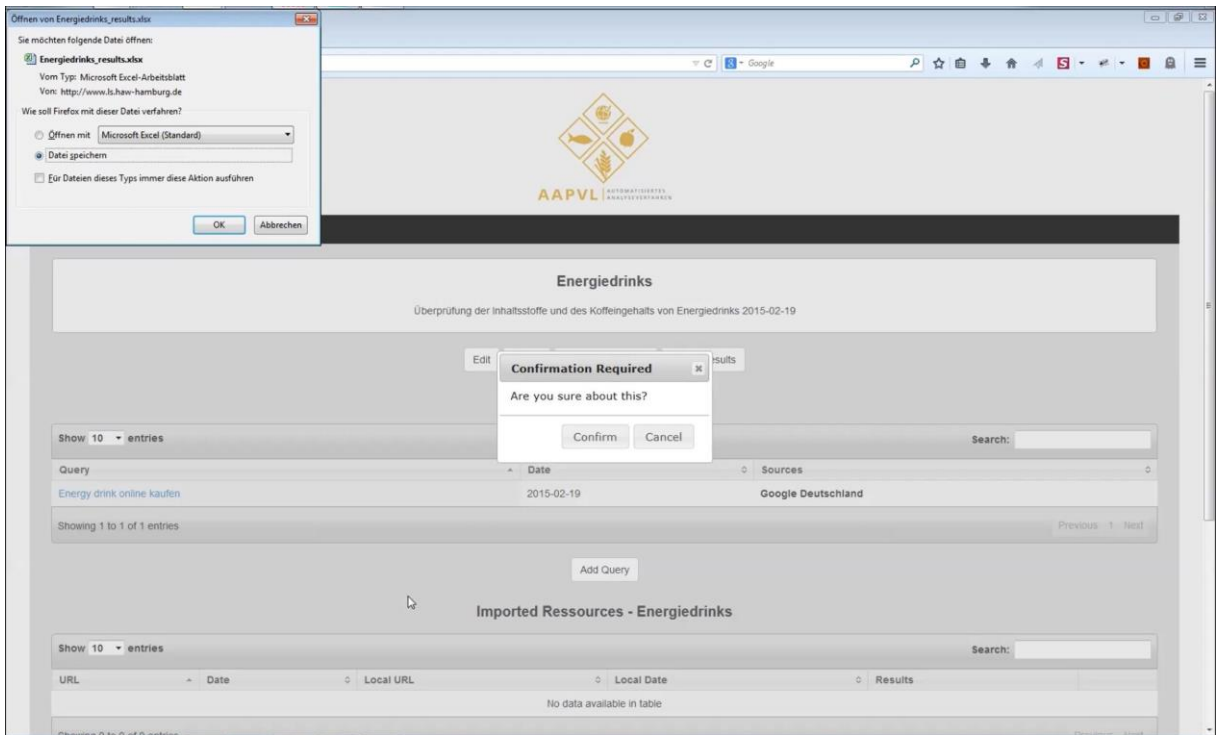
Öffnen von Energiedrinks_results.xlsx

Sie möchten folgende Datei öffnen:

Energiedrinks_results.xlsx

Vom Typ: Microsoft Excel-Arbeitsblatt

Von: http://www.ls.haw-hamburg.de

Wie soll Firefox mit dieser Datei verfahren?

Öffnen mit Microsoft Excel (Standard)

Datei speichern

Für Dateien dieses Typs immer diese Aktion ausführen

OK Abbrechen

Google

AAPVL AUTOMATISIERTES ANALYSEVERFAHREN

Energiedrinks

Überprüfung der Inhaltsstoffe und des Koffeingehalts von Energiedrinks 2015-02-19

Edit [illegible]sults

Confirmation Required

Are you sure about this?

Confirm Cancel

Show 10 entries

Search:

| Query | Date | Sources |
|---|---|---|
| Energy drink online kaufen | 2015-02-19 | Google Deutschland |

Showing 1 to 1 of 1 entries

Previous 1 Next

Add Query

Imported Ressources - Energiedrinks

Show 10 entries

Search:

| URL | Date | Local URL | Local Date | Results |
|---|---|---|---|---|
| No data available in table | | | | |

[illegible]